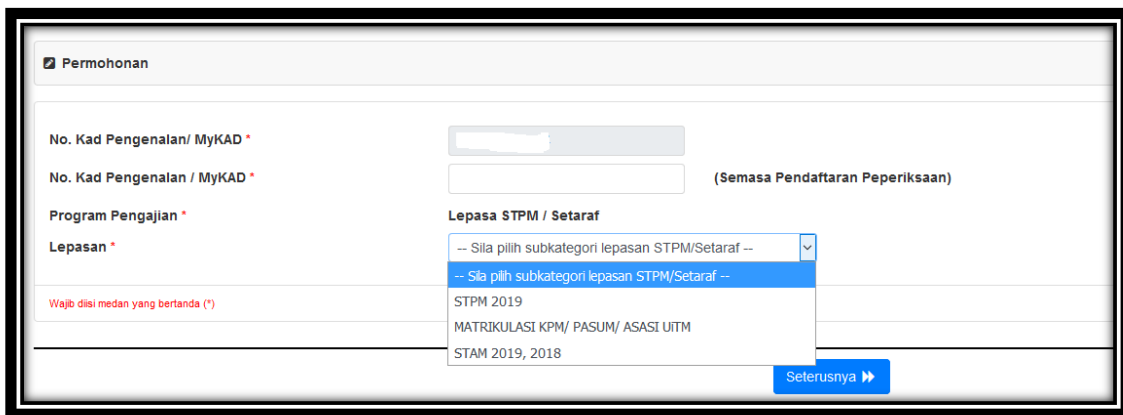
Permohonan

No. Kad Pengenalan/ MyKAD *

No. Kad Pengenalan / MyKAD * (Semasa Pendaftaran Peperiksaan)

Program Pengajian * Lepasa STPM / Setaraf

Lepasan * -- Sila pilih subkategori lepasan STPM/Setaraf --

-- Sila pilih subkategori lepasan STPM/Setaraf --
STPM 2019
MATRIKULASI KPM/ PASUM/ ASASI UiTM
STAM 2019, 2018

Wajib diisi medan yang bertanda (*)

Seterusnya